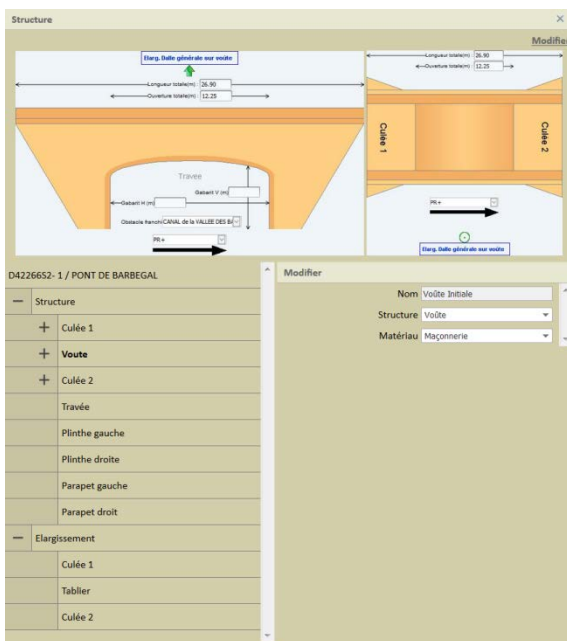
Structure

Modifie

Elarg. Dalle générale sur voûte

Longueur totale(m) 26.90

Ouverture totale(m) 12.25

Travee

Gabarit V (m)

Gabarit H (m)

Obstacle franchi CANAL de la VALLEE DES B

PR+

Longueur totale(m) 26.90

Ouverture totale(m) 12.25

Culée 1

Culée 2

PR+

Elarg. Dalle générale sur voûte

D4226652- 1 / PONT DE BARBEGAL

— Structure

+ Culée 1

+ Voute

+ Culée 2

Travée

Plinthe gauche

Plinthe droite

Parapet gauche

Parapet droit

— Elargissement

Culée 1

Tablier

Culée 2

Modifier

Nom Voûte Initiale

Structure Voûte

Matériau Maçonnerie